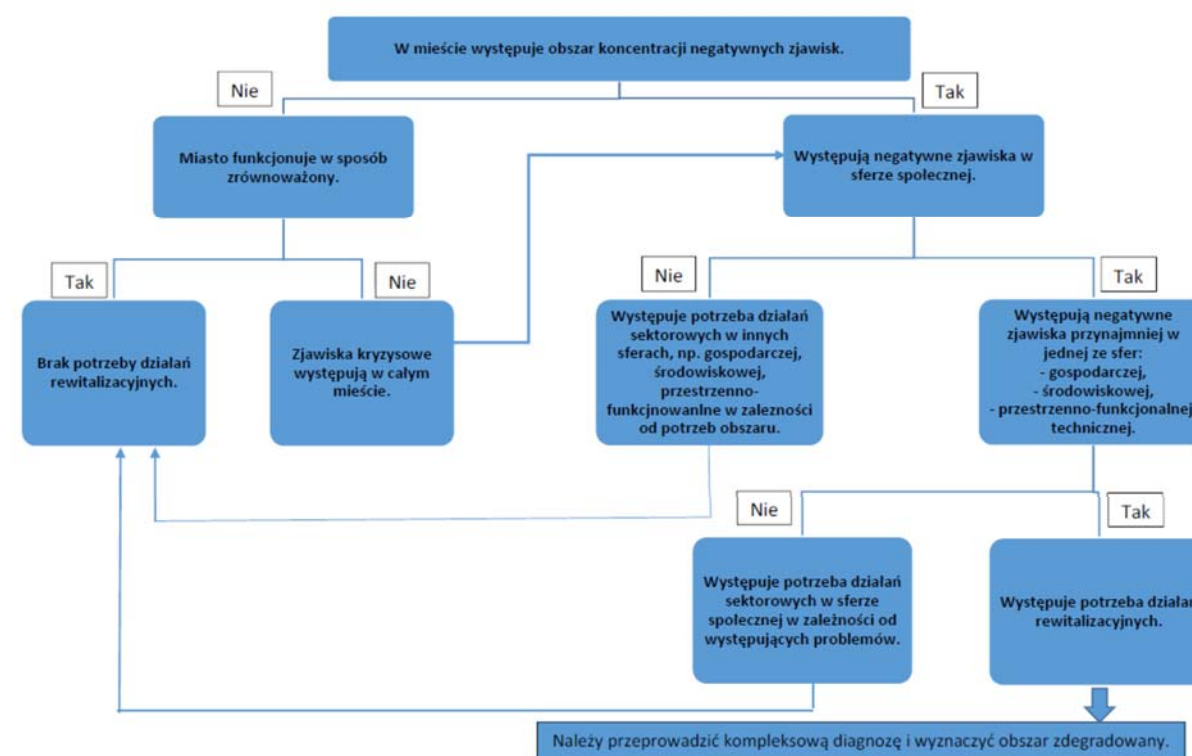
W mieście występuje obszar koncentracji negatywnych zjawisk.

Nie

Tak

Miasto funkcjonuje w sposób zrównoważony.

Występują negatywne zjawiska w sferze społecznej.

Tak

Nie

Nie

Tak

Brak potrzeby działań rewitalizacyjnych.

Zjawiska kryzysowe występują w całym mieście.

Występuje potrzeba działań sektorowych w innych sferach, np. gospodarczej, środowiskowej, przestrzenno-funkcjnowanlne w zależności od potrzeb obszaru.

Występują negatywne zjawiska przynajmniej w jednej ze sfer:
- gospodarczej,
- środowiskowej,
- przestrzenno-funkcjonalnej technicznej.

Nie

Tak

Występuje potrzeba działań sektorowych w sferze społecznej w zależności od występujących problemów.

Występuje potrzeba działań rewitalizacyjnych.

Należy przeprowadzić kompleksową diagnozę i wyznaczyć obszar zdegradowany.